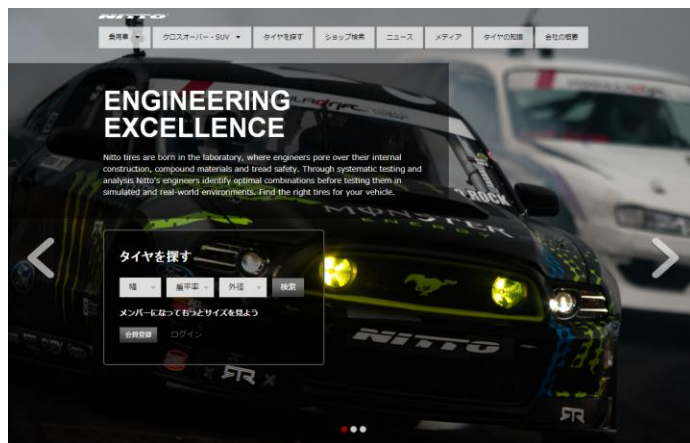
NITTO

乗用車 ▾ | クロスオーバー・SUV ▾ | タイヤを探す | ショップ検索 | ニュース | メディア | タイヤの知識 | 会社の概要

ENGINEERING EXCELLENCE

Nitto tires are born in the laboratory, where engineers pore over their internal construction, compound materials and tread safety. Through systematic testing and analysis Nitto's engineers identify optimal combinations before testing them in simulated and real-world environments. Find the right tires for your vehicle.

タイヤを探す

幅 | 扁平率 | 外径 | 検索

メンバーになってもっとサイズを見よう

会員登録 ログイン

MONSTER ENERGY

NITTO